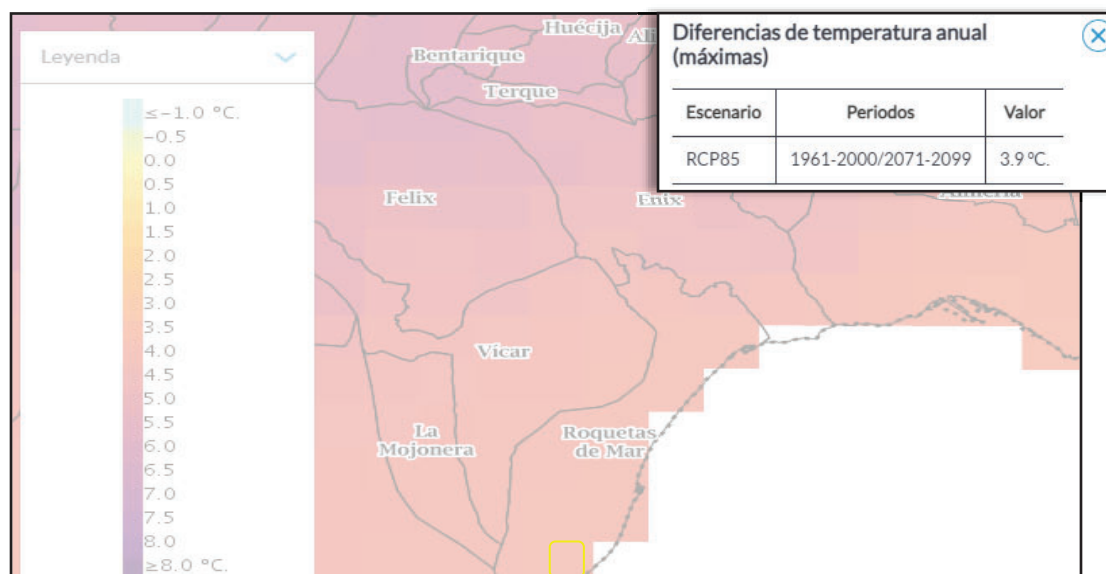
Leyenda

≤-1.0 °C.
-0.5
0.0
0.5
1.0
1.5
2.0
2.5
3.0
3.5
4.0
4.5
5.0
5.5
6.0
6.5
7.0
7.5
8.0
≥8.0 °C.

Huécija
Al
Bentarique
Terque
Felix
Enix
Almería
Vicar
La Mojonera
Roquetas de Mar

Diferencias de temperatura anual (máximas)

| Escenario | Periodos | Valor |
|---|---|---|
| RCP85 | 1961-2000/2071-2099 | 3.9 °C. |